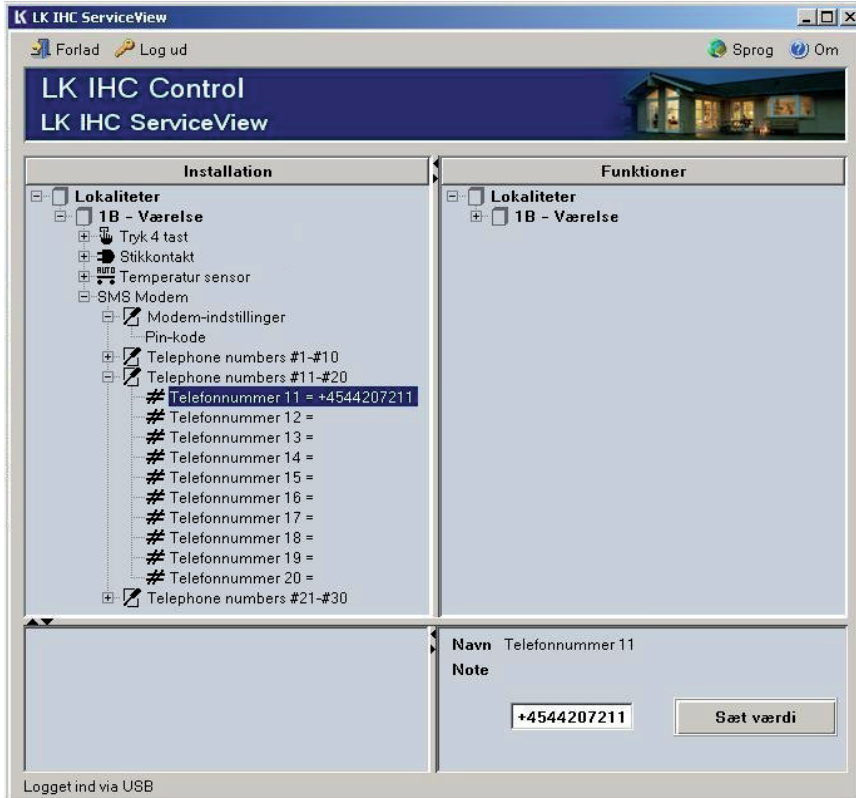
LK IHC ServiceView

Forlad Log ud

Sprog Om

LK IHC Control
LK IHC ServiceView

Installation

Lokaliteter
1B - Værelse
Tryk 4 tast
Stikkontakt
AUTO Temperatur sensor
SMS Modem
Modem-indstillinger
Pin-kode
Telephone numbers #1-#10
Telephone numbers #11-#20
Telefonnummer 11 = +4544207211
Telefonnummer 12 =
Telefonnummer 13 =
Telefonnummer 14 =
Telefonnummer 15 =
Telefonnummer 16 =
Telefonnummer 17 =
Telefonnummer 18 =
Telefonnummer 19 =
Telefonnummer 20 =
Telephone numbers #21-#30

Funktioner

Lokaliteter
1B - Værelse

Navn Telefonnummer 11
Note

+4544207211

Sæt værdi

Logget ind via USB